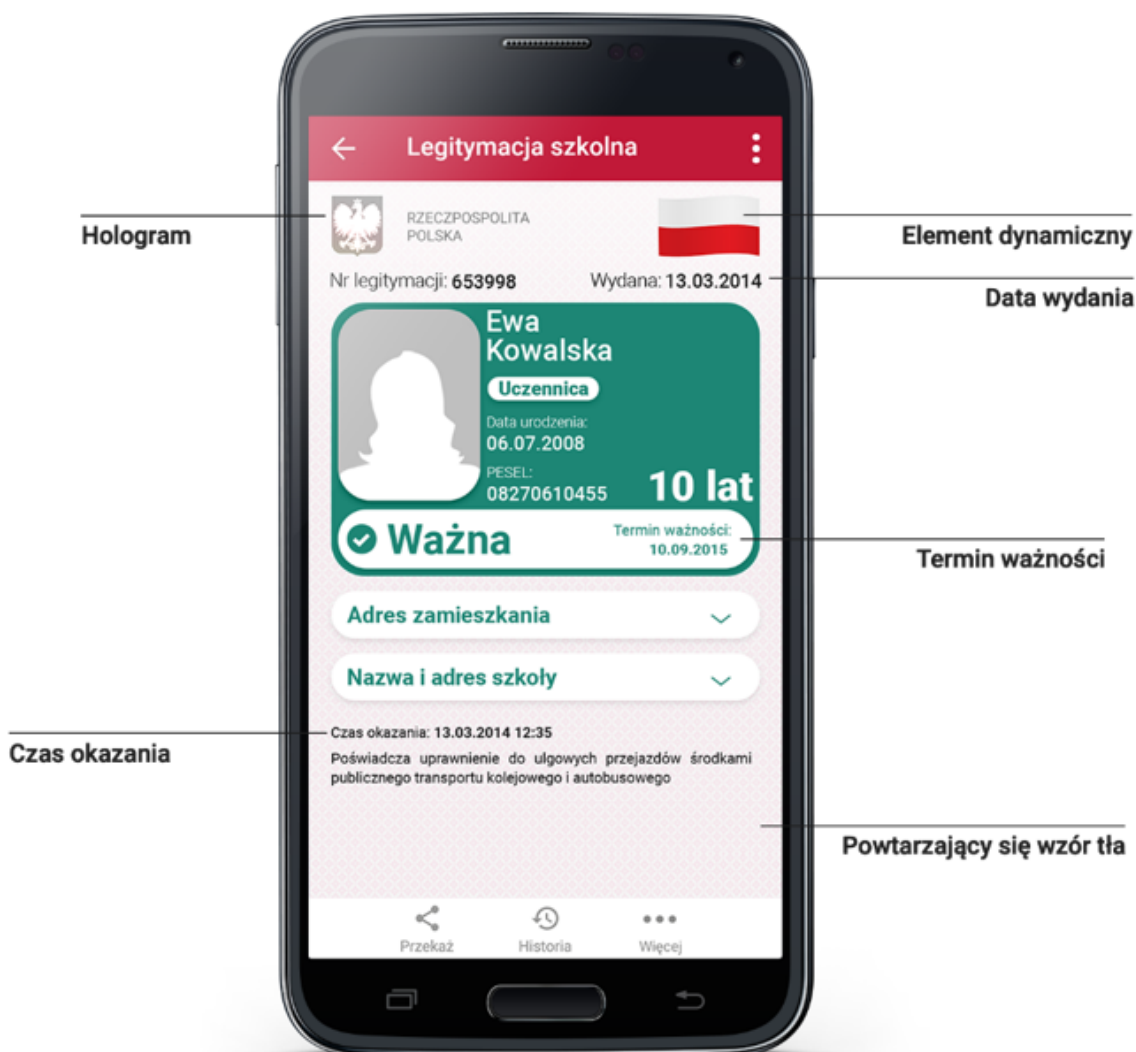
Legitymacja szkolna

Hologram

RZECZPOSPOLITA POLSKA

Element dynamiczny

Nr legitymacji: 653998

Wydana: 13.03.2014

Data wydania

Ewa Kowalska

Uczennica

Data urodzenia: 06.07.2008

PESEL: 08270610455

10 lat

Ważna

Termin ważności: 10.09.2015

Termin ważności

Adres zamieszkania

Nazwa i adres szkoły

Czas okazania

Czas okazania: 13.03.2014 12:35

Poświadcza uprawnienie do ulgowych przejazdów środkami publicznego transportu kolejowego i autobusowego

Powtarzający się wzór tła

Przekaż

Historia

Więcej